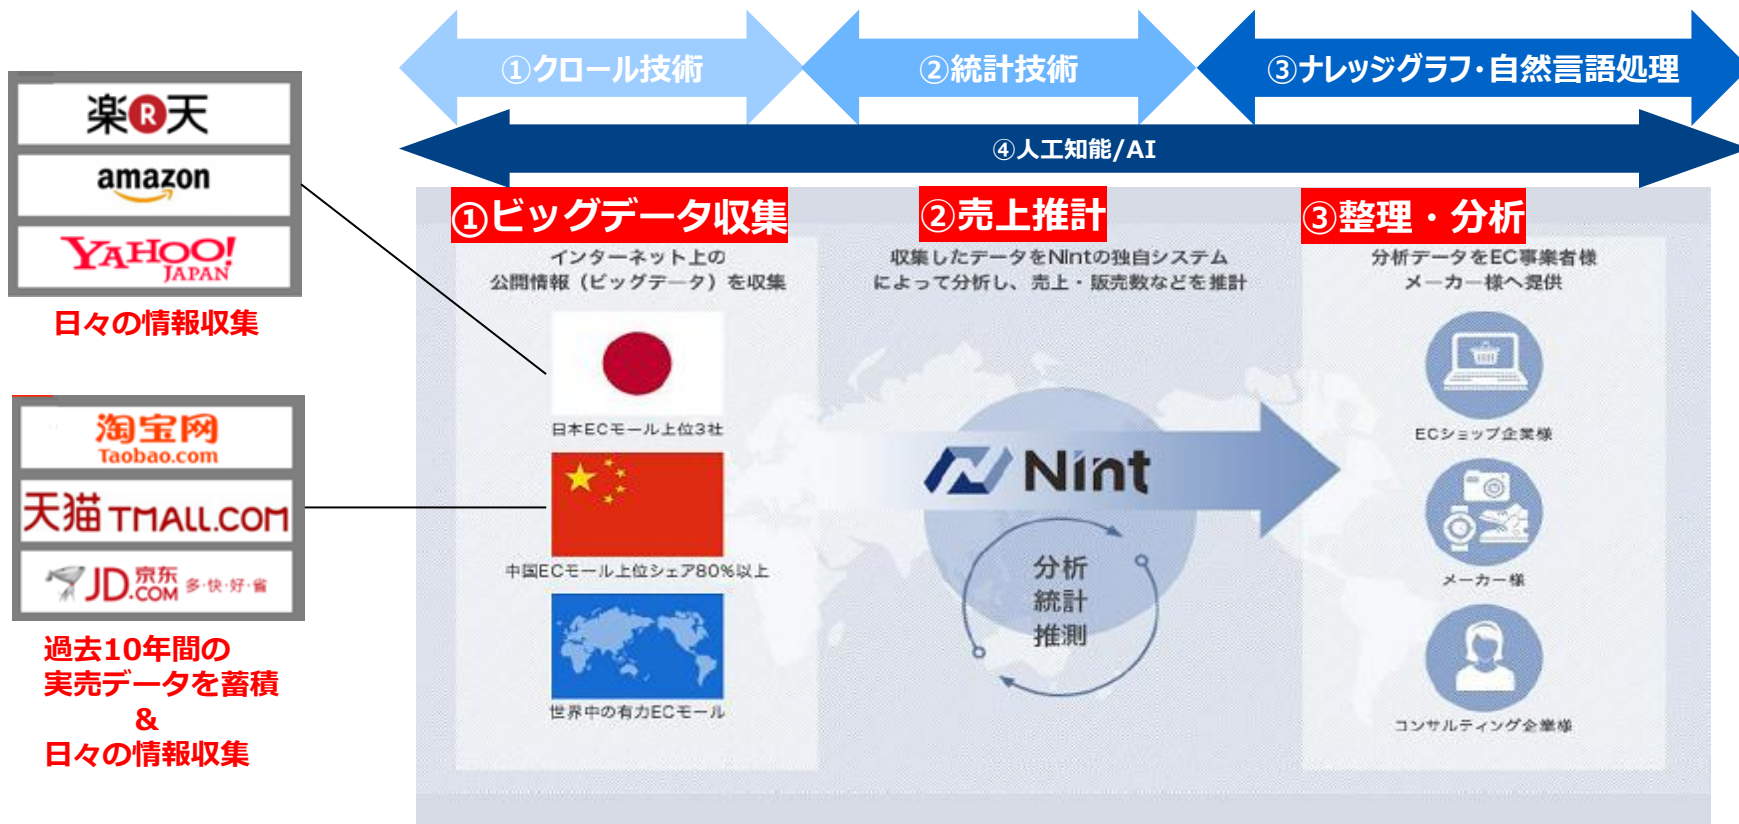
楽天

amazon

YAHOO! JAPAN

日々の情報収集

淘宝网 Taobao.com

天猫 TMALL.COM

JD.COM 京东 多·快·好·省

過去10年間の
実売データを蓄積
＆
日々の情報収集

①クロール技術

②統計技術

③ナレッジグラフ･自然言語処理

④人工知能/AI

①ビッグデータ収集

インターネット上の
公開情報（ビッグデータ）を収集

日本ECモール上位3社

中国ECモール上位シェア80%以上

世界中の有力ECモール

②売上推計

収集したデータをNintの独自システム
によって分析し、売上・販売数などを推計

Nint

分析
統計
推測

③整理・分析

分析データをEC事業者様
メーカー様へ提供

ECショップ企業様

メーカー様

コンサルティング企業様